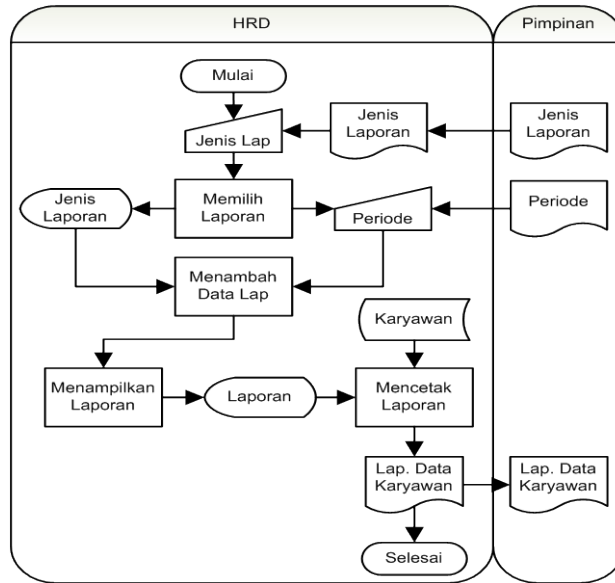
HRD

Pimpinan

Mulai

Jenis Lap

Jenis Laporan

Jenis Laporan

Jenis Laporan

Memilih Laporan

Periode

Periode

Menambah Data Lap

Karyawan

Menampilkan Laporan

Laporan

Mencetak Laporan

Lap. Data Karyawan

Lap. Data Karyawan

Selesai